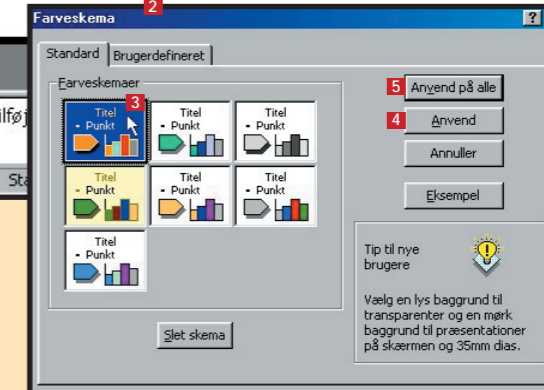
Farveskema
2
?
ilføj
Sta
Standard
Brugerdefineret
Farveskemaer
Titel
- Punkt
3
Titel
- Punkt
Titel
- Punkt
Titel
- Punkt
Titel
- Punkt
Titel
- Punkt
Titel
- Punkt
Slet skema
5
Anvend på alle
4
Anvend
Annuller
Eksempel
Tip til nye brugere

Vælg en lys baggrund til transparenter og en mørk baggrund til præsentationer på skærmen og 35mm dias.